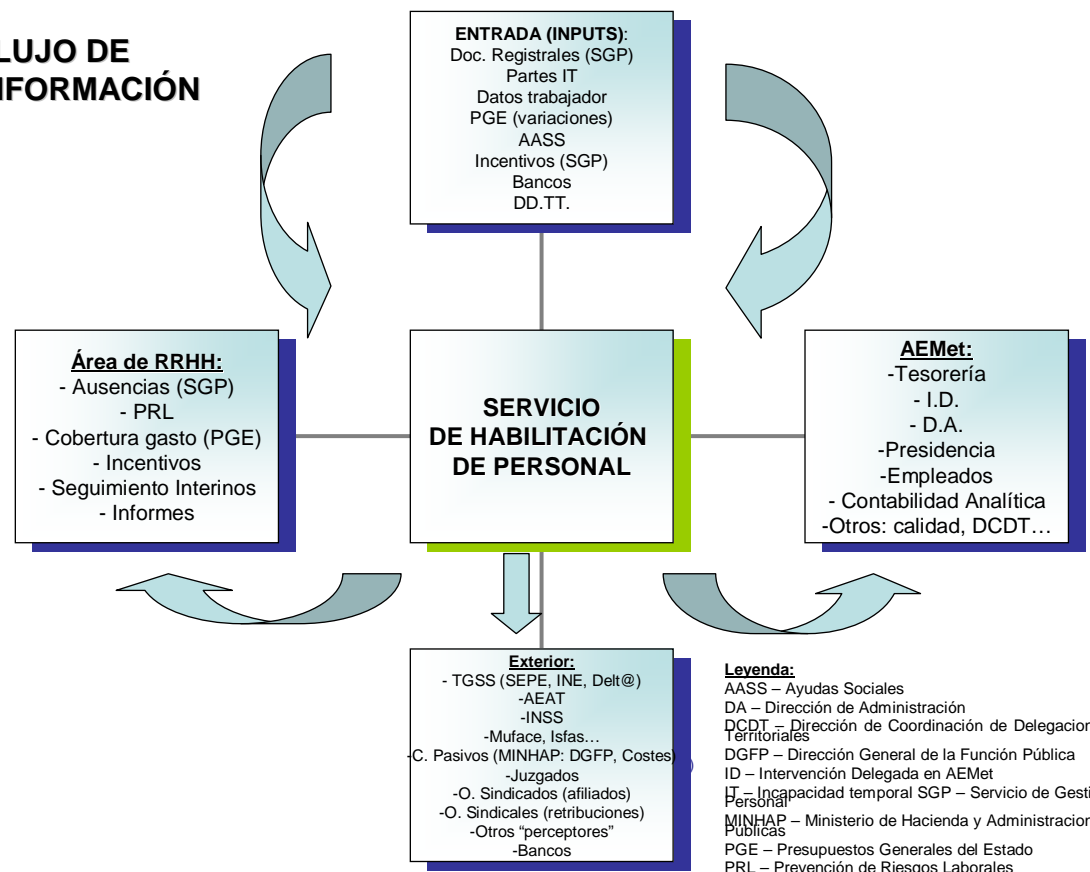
LUJO DE
NFORMACIÓN

ENTRADA (INPUTS):
Doc. Registrales (SGP)
Partes IT
Datos trabajador
PGE (variaciones)
AASS
Incentivos (SGP)
Bancos
DD.TT.

Área de RRHH:
- Ausencias (SGP)
- PRL
- Cobertura gasto (PGE)
- Incentivos
- Seguimiento Interinos
- Informes

SERVICIO
DE HABILITACIÓN
DE PERSONAL

AEMet:
-Tesorería
- I.D.
- D.A.
-Presidencia
-Empleados
- Contabilidad Analítica
-Otros: calidad, DCDT…

Exterior:
- TGSS (SEPE, INE, Delt@)
-AEAT
-INSS
-Muface, Isfas…
-C. Pasivos (MINHAP: DGFP, Costes)
-Juzgados
-O. Sindicados (afiliados)
-O. Sindicales (retribuciones)
-Otros "perceptores"
-Bancos

Leyenda:
AASS – Ayudas Sociales
DA – Dirección de Administración
DCDT – Dirección de Coordinación de Delegacion Territoriales
DGFP – Dirección General de la Función Pública
ID – Intervención Delegada en AEMet
IT – Incapacidad temporal SGP – Servicio de Gesti Personal
MINHAP – Ministerio de Hacienda y Administracion Públicas
PGE – Presupuestos Generales del Estado
PRL – Prevención de Riesgos Laborales